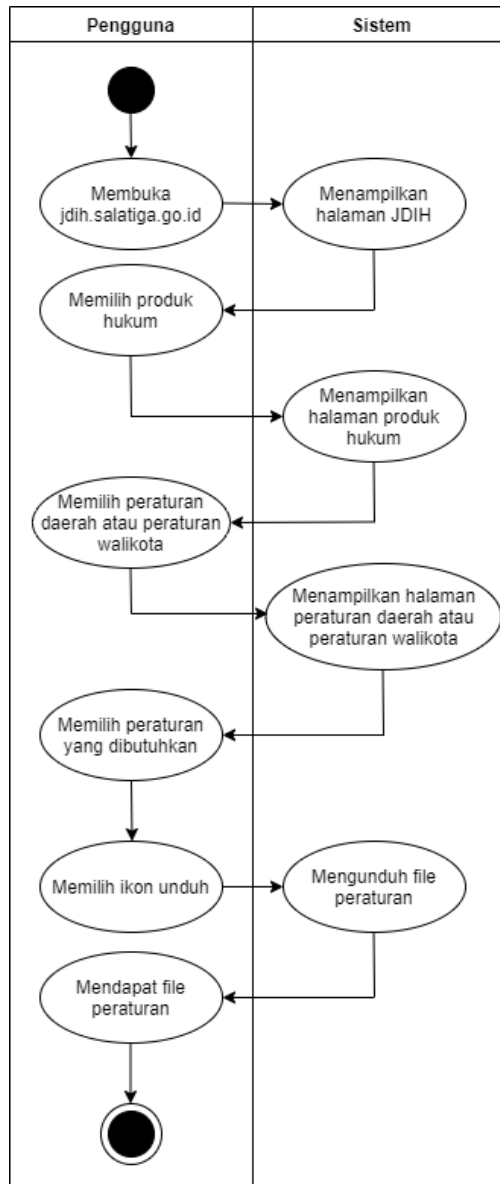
Pengguna

Sistem

Membuka jdih.salatiga.go.id

Menampilkan halaman JDIH

Memilih produk hukum

Menampilkan halaman produk hukum

Memilih peraturan daerah atau peraturan walikota

Menampilkan halaman peraturan daerah atau peraturan walikota

Memilih peraturan yang dibutuhkan

Memilih ikon unduh

Mengunduh file peraturan

Mendapat file peraturan